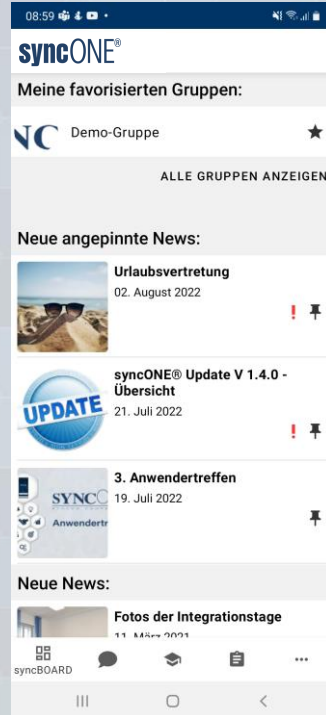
08:59

syncONE®

Meine favorisierten Gruppen:

NC Demo-Gruppe

ALLE GRUPPEN ANZEIGEN

Neue angepinnte News:

Urlaubsvertretung
02. August 2022

UPDATE
syncONE® Update V 1.4.0 - Übersicht
21. Juli 2022

SYNCO
Anwendert
3. Anwendertreffen
19. Juli 2022

Neue News:

Fotos der Integrationstage
11. März 2021

syncBOARD